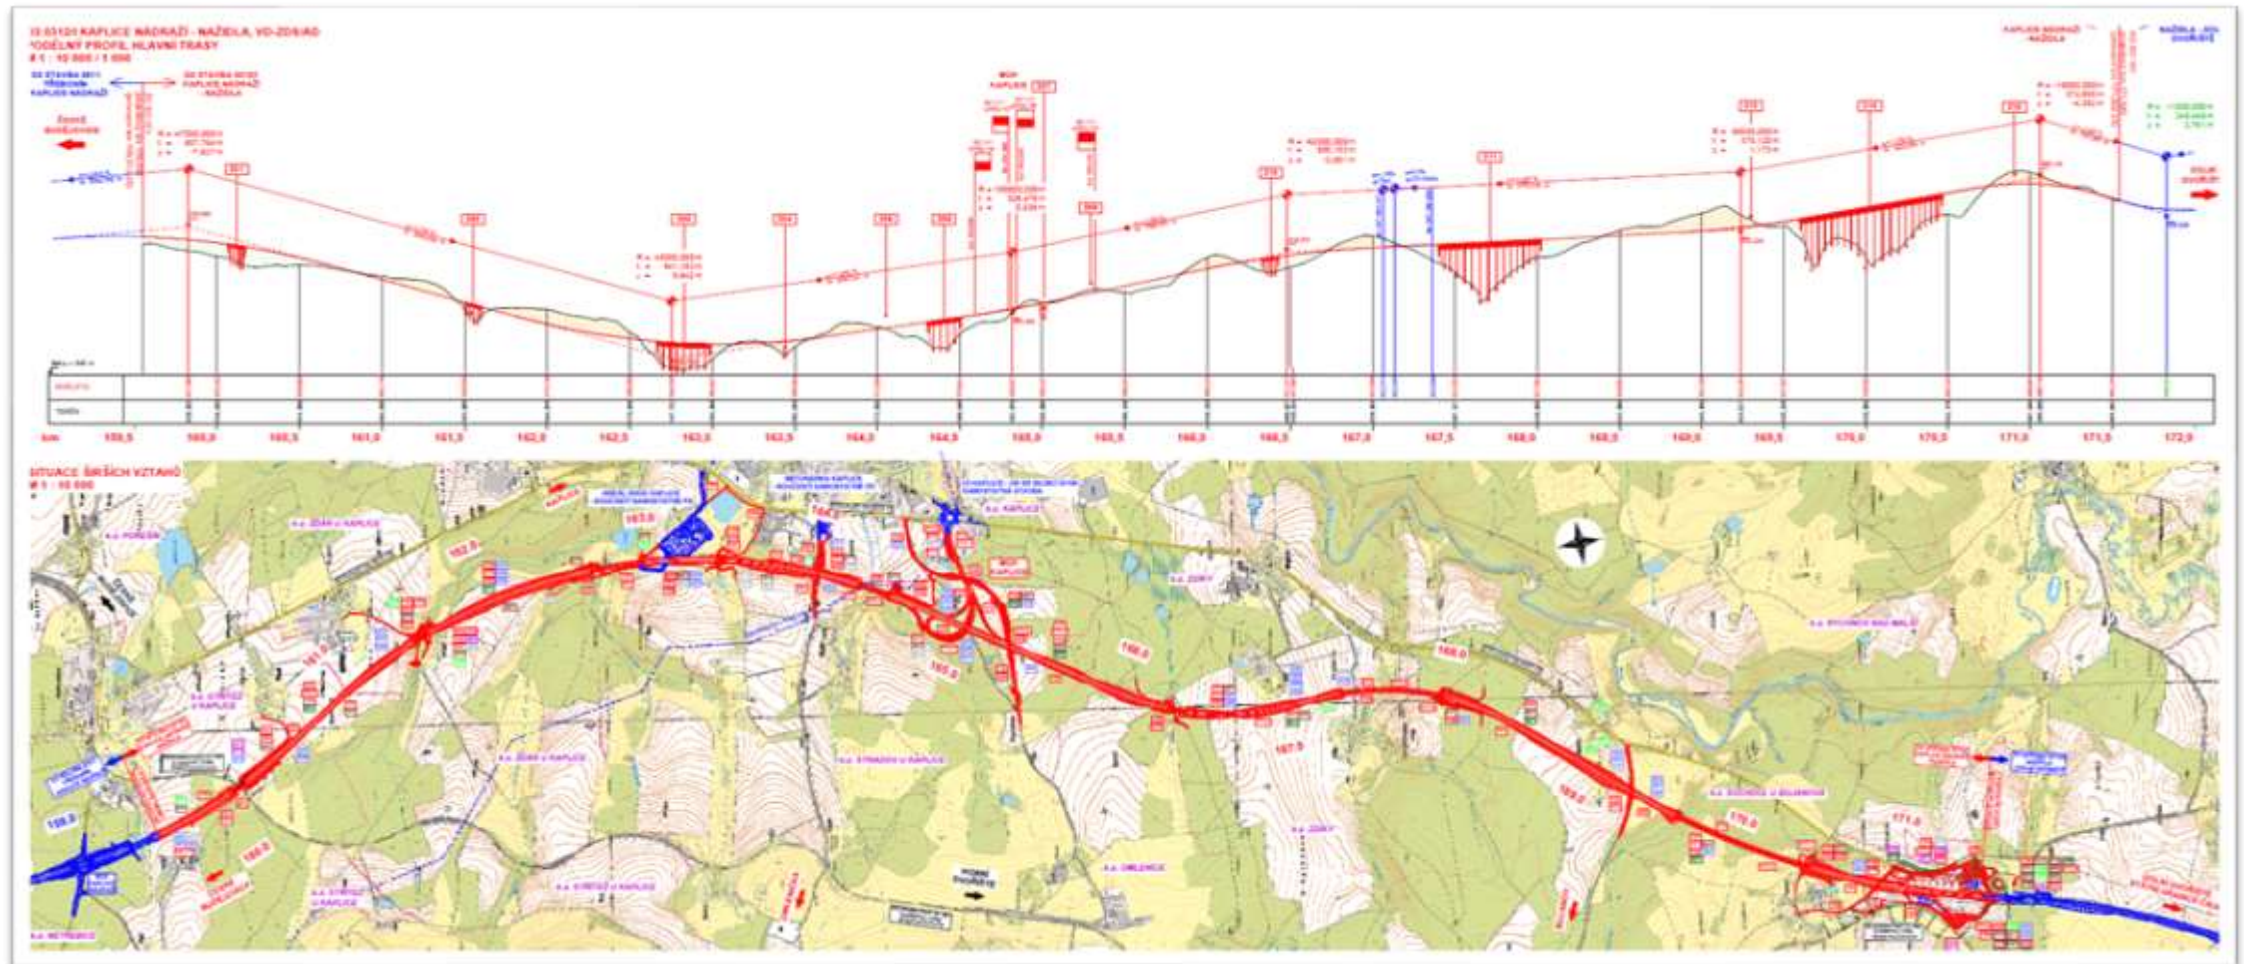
D3 0312/I KAPLICE NÁDRAŽÍ - NAŽIDLA, VD-ZDS/AG
PODÉLNÝ PROFIL HLAVNÍ TRASY
M 1 : 10 000 / 1 000

KAPLICE NÁDRAŽÍ - NAŽIDLA

NAŽIDLA - ST. HRANICE

České Budějovice

Dolní Dvořiště

MÚK KAPLICE

km 159,5 160,0 160,5 161,0 161,5 162,0 162,5 163,0 163,5 164,0 164,5 165,0 165,5 166,0 166,5 167,0 167,5 168,0 168,5 169,0 169,5 170,0 170,5 171,0 171,5 172,0

SITUACE ŠIRŠÍCH VZTAHŮ
M 1 : 10 000

k.ú. ŽDÍKY U KAPLICE
k.ú. KAPLICE
k.ú. STRÍŽOV U KAPLICE
k.ú. ŽDÍKY U KAPLICE
k.ú. STRÁDOV U KAPLICE
k.ú. ZDIKY
k.ú. OMLENICE
k.ú. BĚLOCHOV NAD MALŠÍ
k.ú. BUJANOV
k.ú. METNOVICE

HORNÍ DVOŘIŠTĚ

159,5 160,0 161,0 162,0 163,0 164,0 165,0 166,0 167,0 168,0 169,0 170,0 171,0